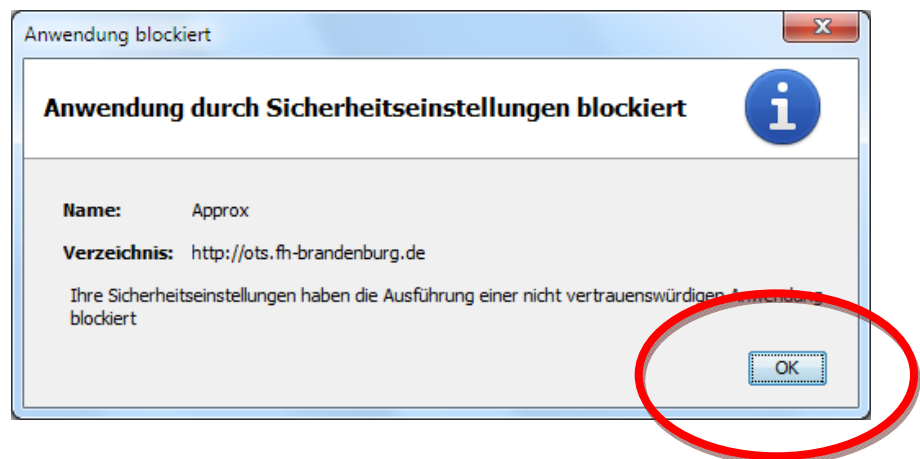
Anwendung blockiert

Anwendung durch Sicherheitseinstellungen blockiert

Name: Approx

Verzeichnis: http://ots.fh-brandenburg.de

Ihre Sicherheitseinstellungen haben die Ausführung einer nicht vertrauenswürdigen Anwendung blockiert

OK